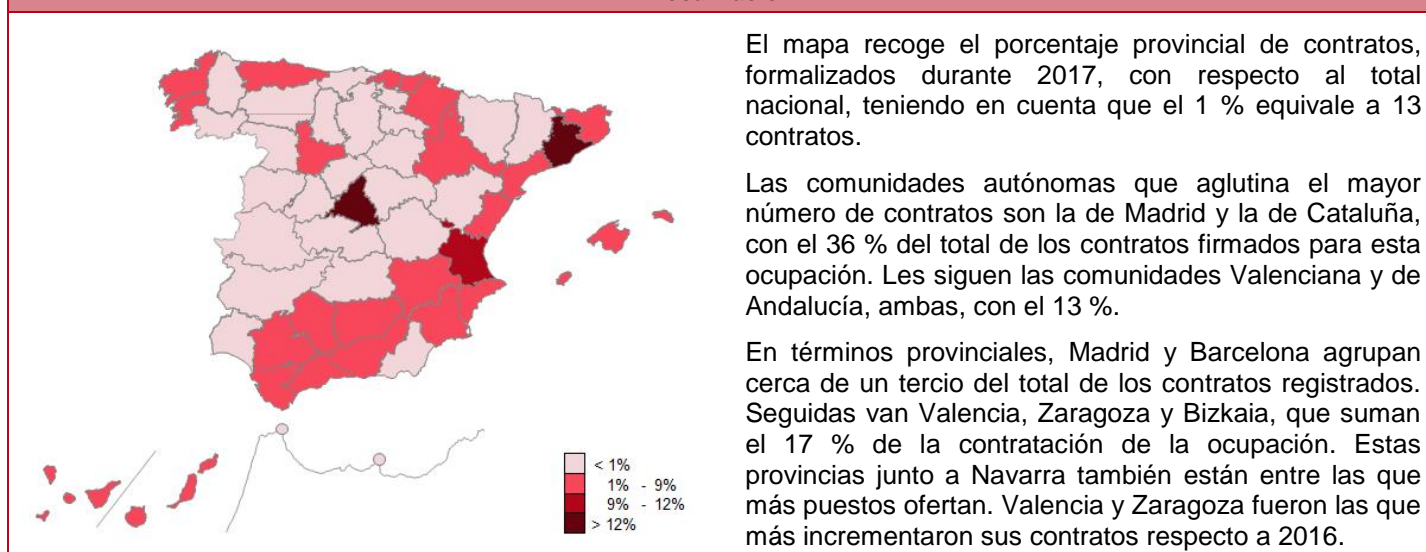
< 1%
1% - 9%
9% - 12%
> 12%

El mapa recoge el porcentaje provincial de contratos, formalizados durante 2017, con respecto al total nacional, teniendo en cuenta que el 1 % equivale a 13 contratos.

Las comunidades autónomas que aglutina el mayor número de contratos son la de Madrid y la de Cataluña, con el 36 % del total de los contratos firmados para esta ocupación. Les siguen las comunidades Valenciana y de Andalucía, ambas, con el 13 %.

En términos provinciales, Madrid y Barcelona agrupan cerca de un tercio del total de los contratos registrados. Seguidas van Valencia, Zaragoza y Bizkaia, que suman el 17 % de la contratación de la ocupación. Estas provincias junto a Navarra también están entre las que más puestos ofertan. Valencia y Zaragoza fueron las que más incrementaron sus contratos respecto a 2016.